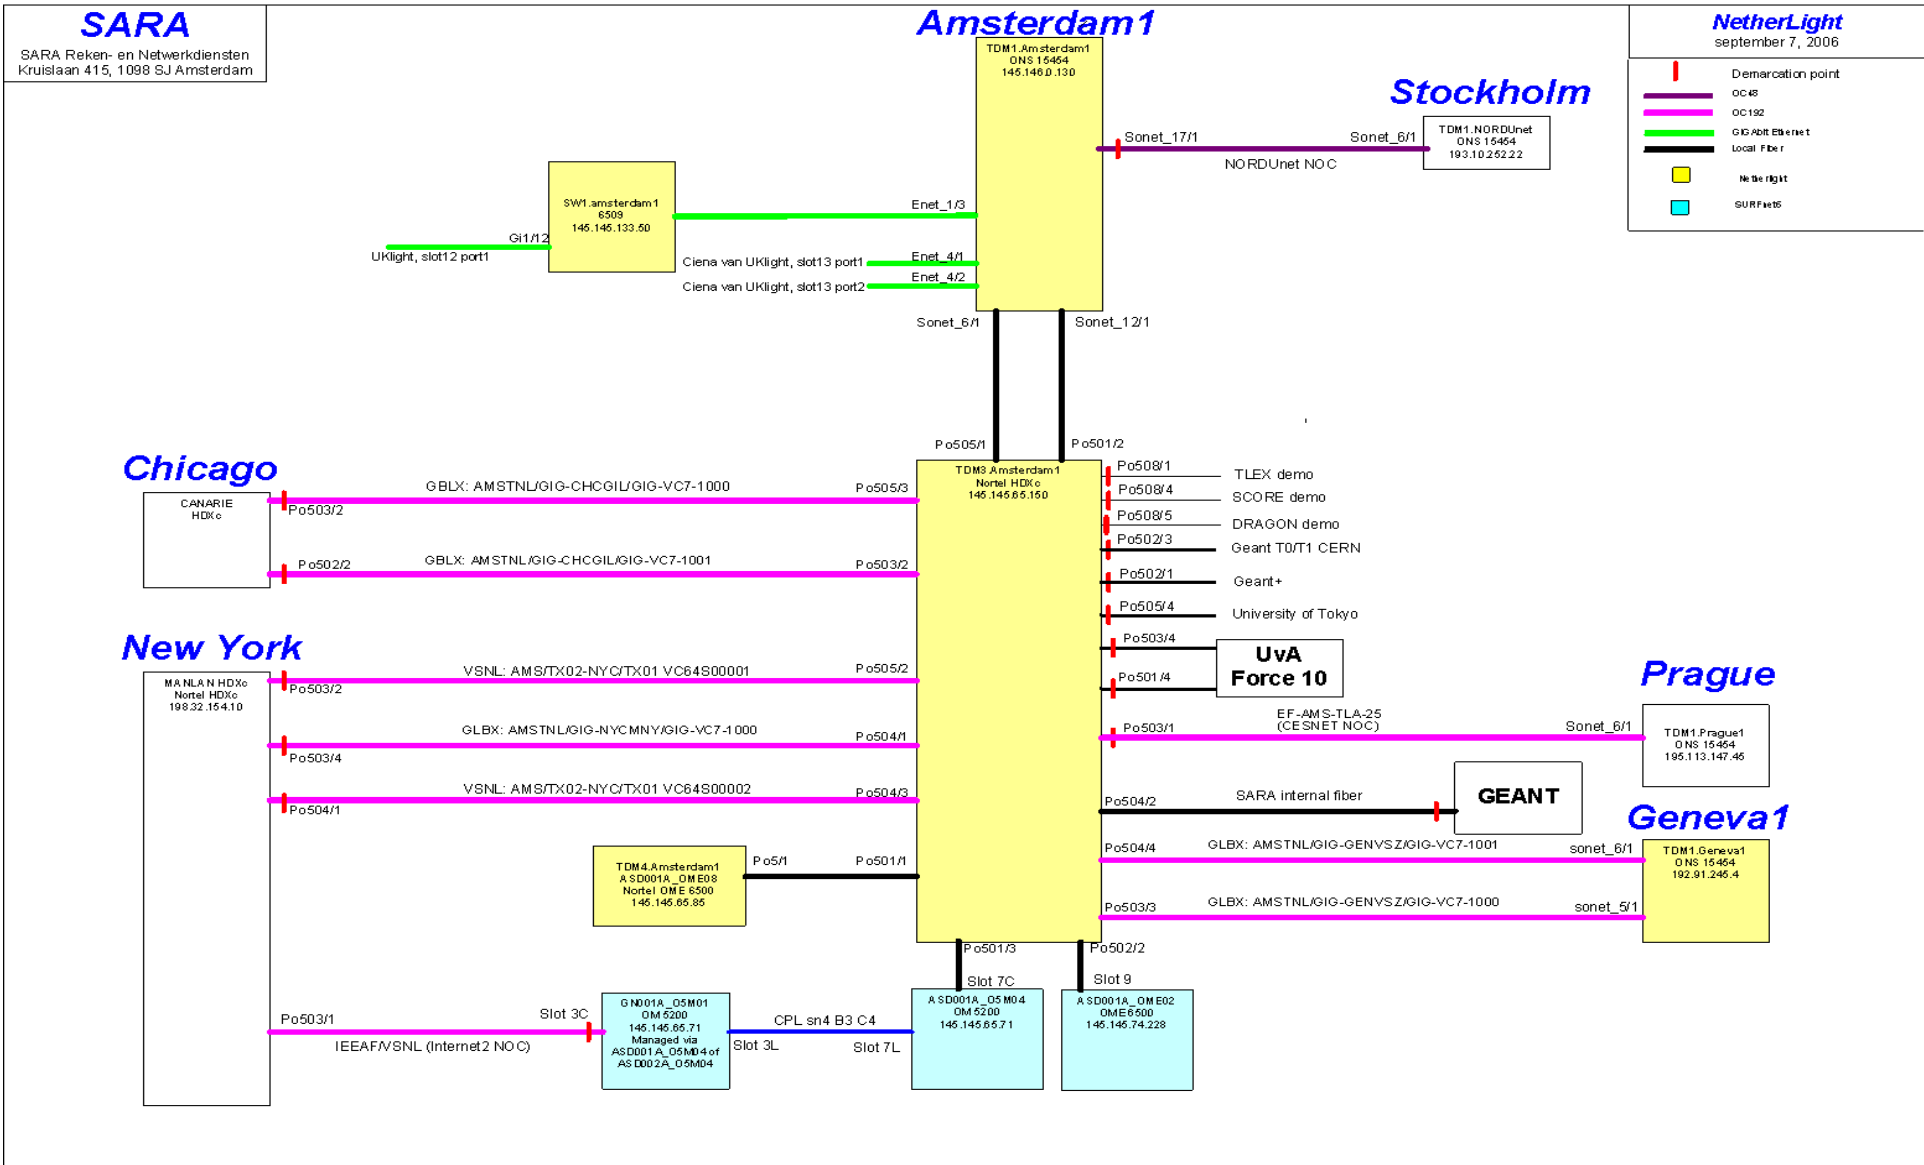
SARA
SARA Reken- en Netwerkdiensten
Kruislaan 415, 1098 SJ Amsterdam

Amsterdam1

NetherLight
september 7, 2006

Demarcation point
OC48
OC192
GIGAbit Ethernet
Local Fiber
Netherlight
SURFnet6

TDM1.Amsterdam1
ONS 15454
145.146.0.130

Stockholm

Sonet_17/1
Sonet_6/1
NORDUnet NOC

TDM1.NORDUnet
ONS 15454
193.10.252.22

SW1.amsterdam1
6509
145.145.133.50

Enet_1/3
Gi1/12
UKlight, slot12 port1
Ciena van UKlight, slot13 port1
Enet_4/1
Enet_4/2
Ciena van UKlight, slot13 port2

Sonet_6/1
Sonet_12/1

Po505/1
Po501/2

Chicago

CANARIE
HDXc

GBLX: AMSTNL/GIG-CHCGIL/GIG-VC7-1000
Po505/3
Po503/2
Po502/2
GBLX: AMSTNL/GIG-CHCGIL/GIG-VC7-1001
Po503/2

TDM3.Amsterdam1
Nortel HDXc
145.145.65.150

Po508/1
TLEX demo
Po508/4
SCORE demo
Po508/5
DRAGON demo
Po502/3
Geant T0/T1 CERN
Po502/1
Geant+
Po505/4
University of Tokyo
Po503/4
Po501/4
UvA
Force 10

New York

MANLAN HDXc
Nortel HDXc
198.32.154.10

VSNL: AMS/TX02-NYC/TX01 VC64S00001
Po505/2
Po503/2
GLBX: AMSTNL/GIG-NYCMNY/GIG-VC7-1000
Po504/1
Po503/4
VSNL: AMS/TX02-NYC/TX01 VC64S00002
Po504/3
Po504/1

Prague

Po503/1
EF-AMS-TLA-25
(CESNET NOC)
Sonet_6/1

TDM1.Prague1
ONS 15454
195.113.147.46

Po504/2
SARA internal fiber
GEANT

Geneva1

Po504/4
GLBX: AMSTNL/GIG-GENVSZ/GIG-VC7-1001
sonet_6/1
Po503/3
GLBX: AMSTNL/GIG-GENVSZ/GIG-VC7-1000
sonet_5/1

TDM1.Geneva1
ONS 15454
192.91.245.4

TDM4.Amsterdam1
ASD001A_OME08
Nortel OME 6500
145.145.65.85

Po5/1
Po501/1

Po501/3
Po502/2
Slot 7C
Slot 9

ASD001A_05M04
OM5200
145.145.65.71

ASD001A_OME02
OME6500
145.145.74.228

Po503/1
Slot 3C
IEEAF/VSNL (Internet2 NOC)

GN001A_05M01
OM5200
145.145.65.71
Managed via
ASD001A_05M04 of
ASD002A_05M04

CPL sn4 B3 C4
Slot 3L
Slot 7L